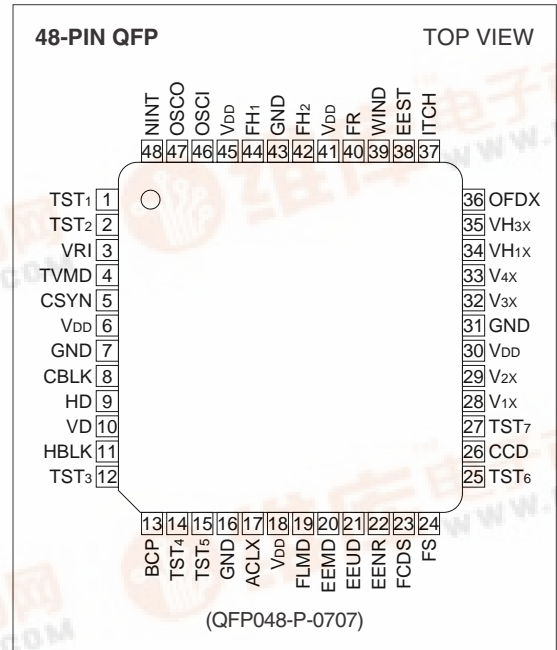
48-PIN QFP

TOP VIEW

NINT 48
OSCO 47
OSCI 46
VDD 45
FH1 44
GND 43
FH2 42
VDD 41
FR 40
WIND 39
EEST 38
ITCH 37

TST1 1
TST2 2
VRI 3
TVMD 4
CSYN 5
VDD 6
GND 7
CBLK 8
HD 9
VD 10
HBLK 11
TST3 12

36 OFDX
35 VH3X
34 VH1X
33 V4X
32 V3X
31 GND
30 VDD
29 V2X
28 V1X
27 TST7
26 CCD
25 TST6

13 BCP
14 TST4
15 TST5
16 GND
17 ACLX
18 VDD
19 FLMD
20 EEMD
21 EEUD
22 EENR
23 FCDS
24 FS

(QFP048-P-0707)